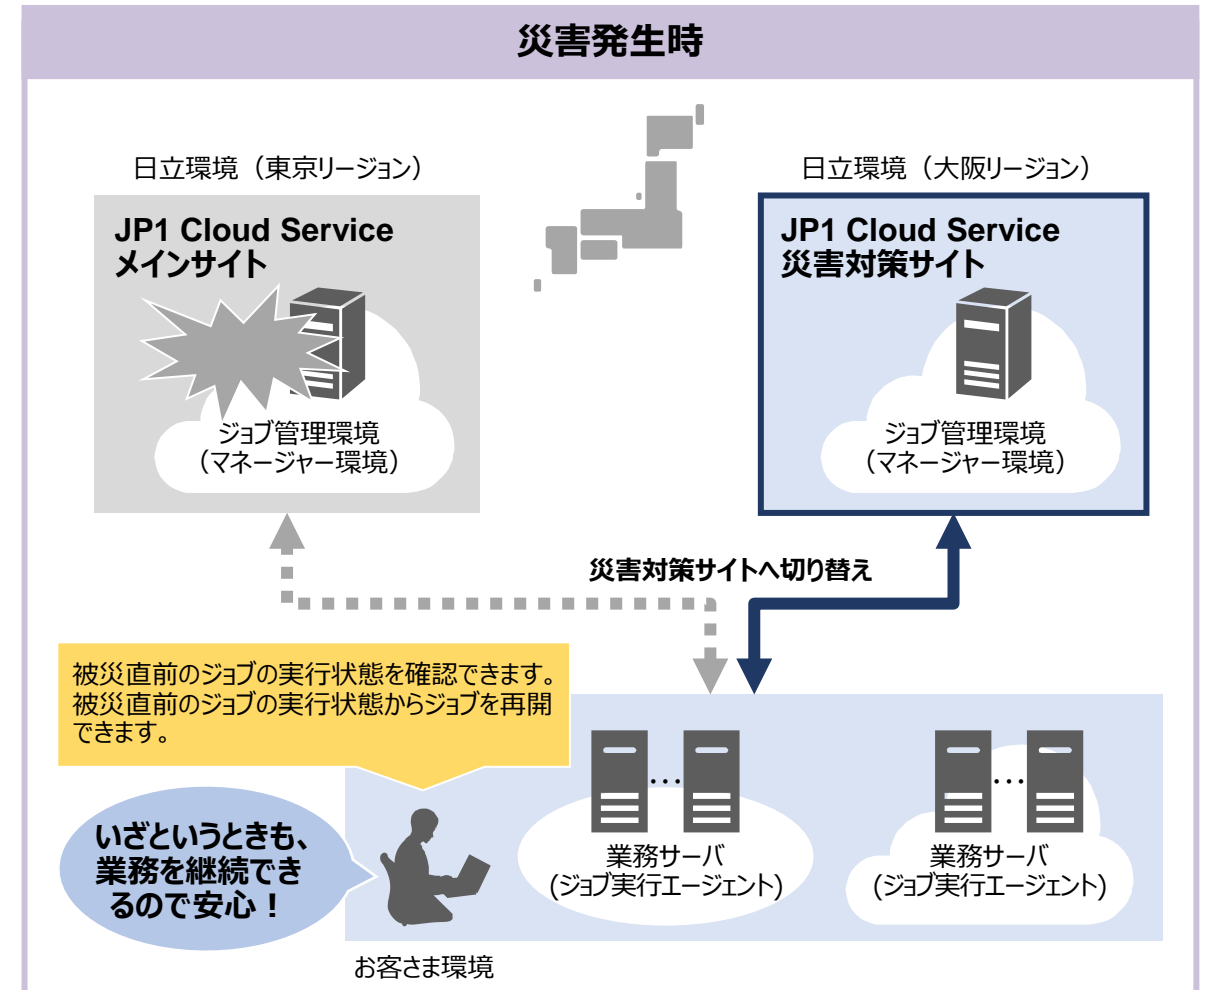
災害発生時

日立環境（東京リージョン）

JP1 Cloud Service
メインサイト

ジョブ管理環境
（マネージャー環境）

日立環境（大阪リージョン）

JP1 Cloud Service
災害対策サイト

ジョブ管理環境
（マネージャー環境）

災害対策サイトへ切り替え

被災直前のジョブの実行状態を確認できます。
被災直前のジョブの実行状態からジョブを再開できます。

いざというときも、
業務を継続できるので安心！

…

業務サーバ
（ジョブ実行エージェント）

…

業務サーバ
（ジョブ実行エージェント）

お客さま環境